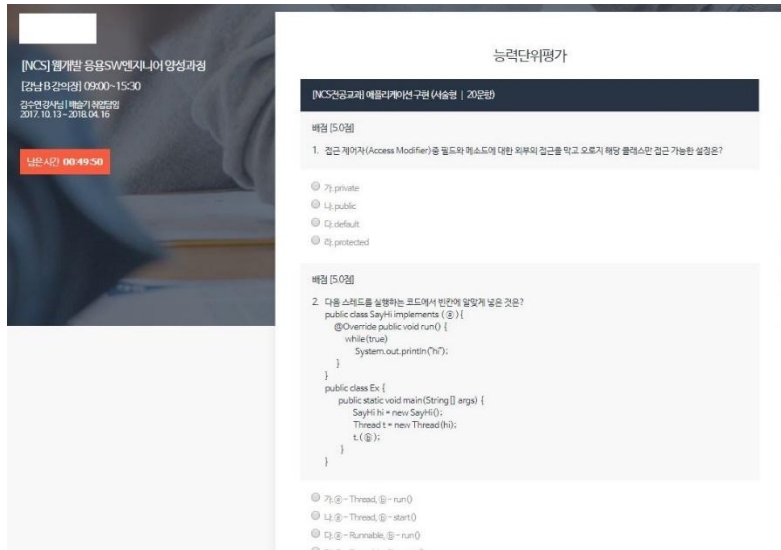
[NCS] 웹개발 응용SW엔지니어 양성과정
[강남 B 강의장] 09:00~15:30
김수연 강사님 | 배승기 취업담임
2017. 10. 13 ~ 2018. 04. 16

남은시간 00:49:50

능력단위평가

[NCS전공교과] 애플리케이션 구현 (서술형 | 20문항)

배점 [5.0점]

1. 접근 제어자(Access Modifier)중 필드와 메소드에 대한 외부의 접근을 막고 오로지 해당 클래스만 접근 가능한 설정은?

가. private
나. public
다. default
라. protected

배점 [5.0점]

2. 다음 스레드를 실행하는 코드에서 빈칸에 알맞게 넣은 것은?
public class SayHi implements ( ⓐ ) {
@Override public void run() {
while(true)
System.out.println("hi");
}
}
public class Ex {
public static void main(String [] args) {
SayHi hi = new SayHi();
Thread t = new Thread(hi);
t.( ⓑ );
}
}

가. ⓐ - Thread, ⓑ - run()
나. ⓐ - Thread, ⓑ - start()
다. ⓐ - Runnable, ⓑ - run()
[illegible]